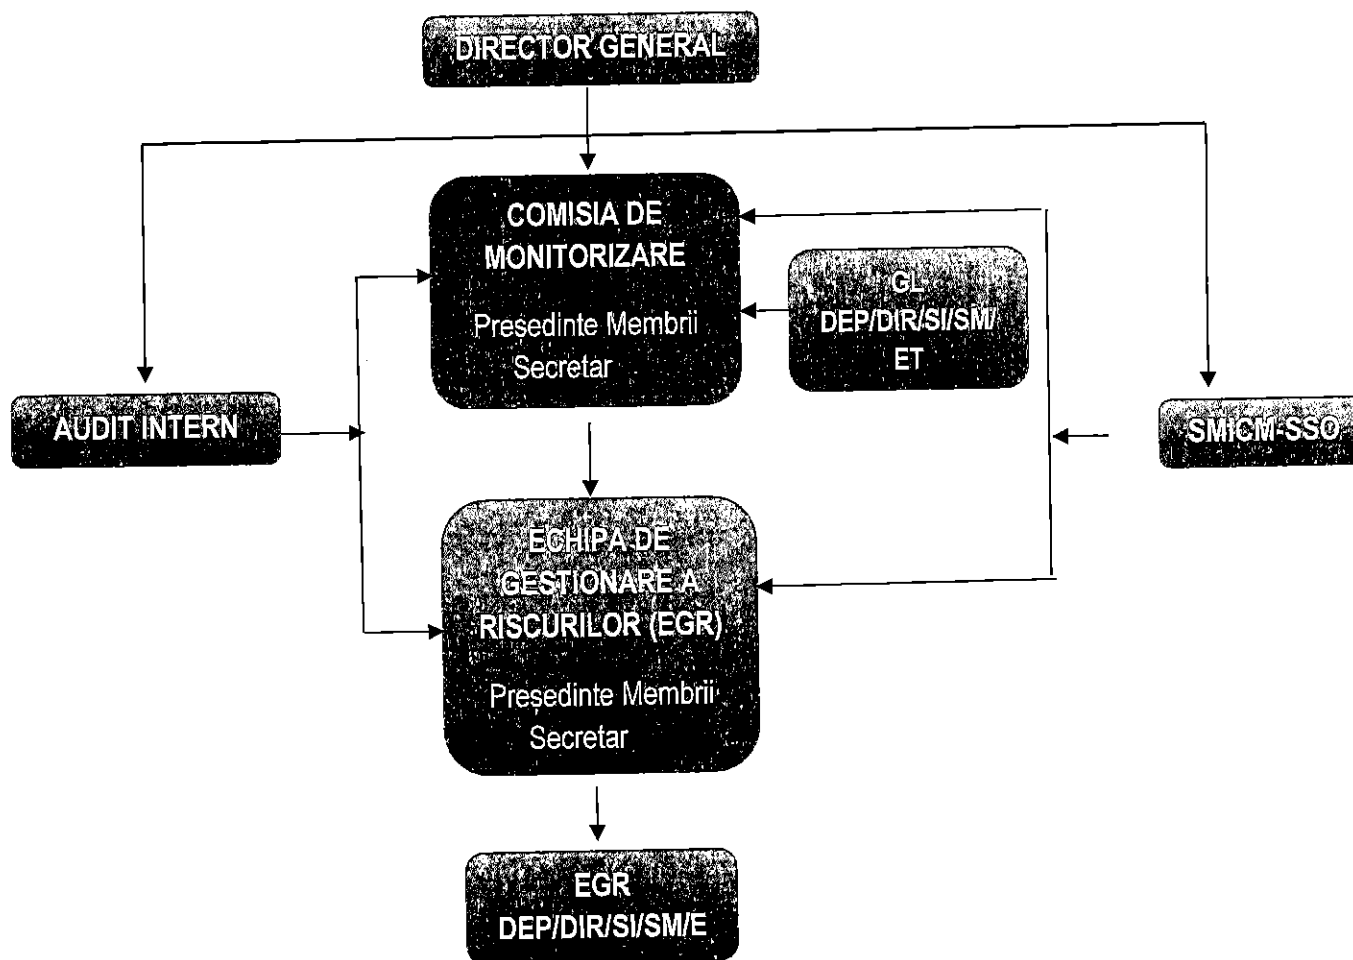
DIRECTOR GENERAL

COMISIA DE MONITORIZARE

Președinte Membrii Secretar

GL DEP/DIR/SI/SM/ ET

AUDIT INTERN

SMICM-SSO

ECHIPA DE GESTIONARE A RISCURILOR (EGR)

Președinte Membrii Secretar

EGR DEP/DIR/SI/SM/E